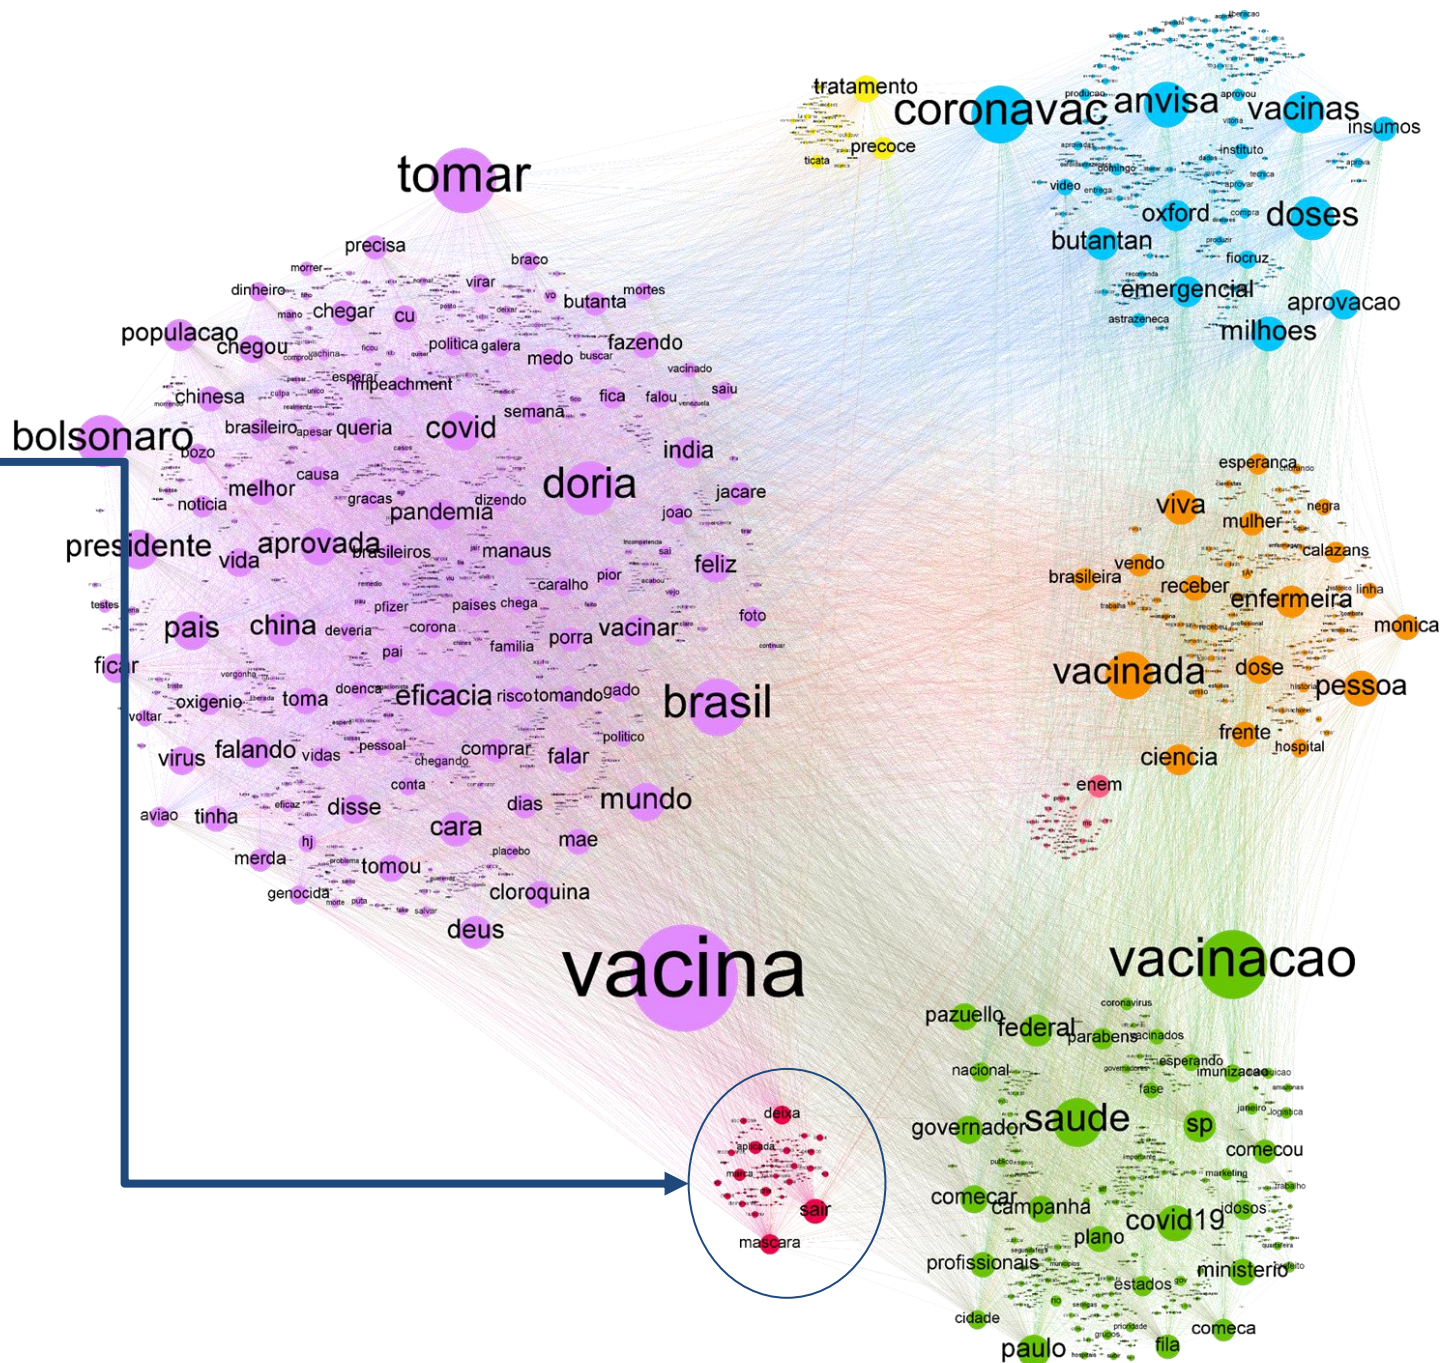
tratamento
precoce
ticata
coronavac anvisa vacinas
insumos
producao
aprovou
instituto
domingo
video
oxford doses
butantan
fiocruz
emergencial
aprovacao
astrazeneca
milhoes

tomar
precisa
braco
morrer
virar
dinheiro
butanta
mortes
mano
chegar
cu
populacao
chegou
politica
galera
fazendo
medo
buscar
vacinado
esperar
impeachment
chinesa
fica
falou
saiu
semana
bolsonaro
brasileiro
apesar
queria
covid
india
bozo
causa
melhor
doria
jacare
gracas
dizendo
noticia
pandemia
joao
presidente
vida
aprovada
brasileiros
manaus
feliz
caralho
pior
testes
pfizer
paises
chega
foto
pais
china
deveria
corona
porra
vacinar
pai
familia
ficar
oxigenio
toma
doenca
eficacia
risco
tomando
gado
brasil
voltar
politico
virus
falando
vidas
pessoal
comprar
chegando
falar
conta
mundo
dias
aviao
tinha
disse
cara
mae
placebo
merda
tomou
genocida
cloroquina
deus
vacina

esperanca
viva
negra
mulher
calazans
brasileira
vendo
receber
linha
enfermeira
monica
vacinada
dose
pessoa
frente
hospital
ciencia
enem

deixa
aplicada
mascara
sair

vacinacao
coronavirus
pazuello
federal
parabens
vacinados
esperando
nacional
imunizacao
fase
governador
saude
sp
comecou
marketing
comecar
campanha
idosos
covid19
plano
profissionais
ministerio
estados
cidade
comeca
paulo
fila